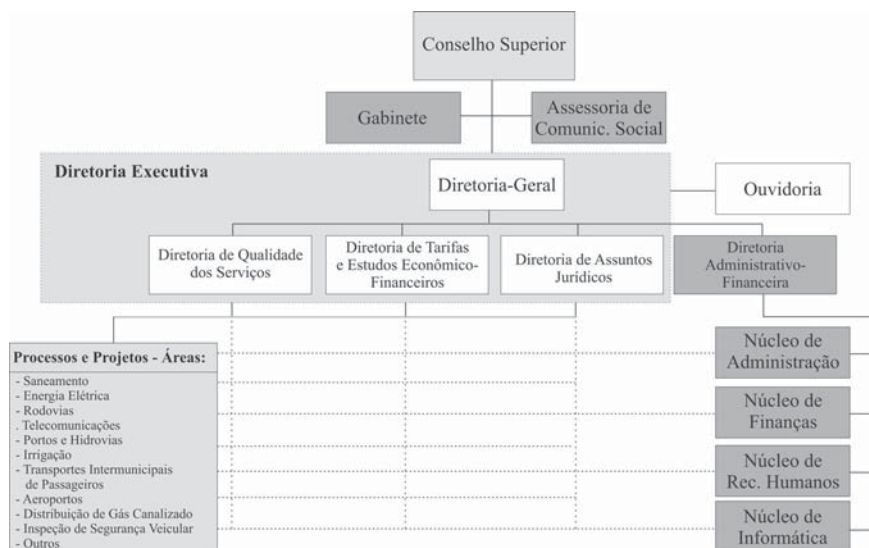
Conselho Superior

Gabinete

Assessoria de Comunic. Social

Diretoria Executiva

Diretoria-Geral

Ouvidoria

Diretoria de Qualidade dos Serviços

Diretoria de Tarifas e Estudos Econômico-Financeiros

Diretoria de Assuntos Jurídicos

Diretoria Administrativo-Financeira

Processos e Projetos - Áreas:
- Saneamento
- Energia Elétrica
- Rodovias
. Telecomunicações
- Portos e Hidrovias
- Irrigação
- Transportes Intermunicipais de Passageiros
- Aeroportos
- Distribuição de Gás Canalizado
- Inspeção de Segurança Veicular
- Outros

Núcleo de Administração

Núcleo de Finanças

Núcleo de Rec. Humanos

Núcleo de Informática